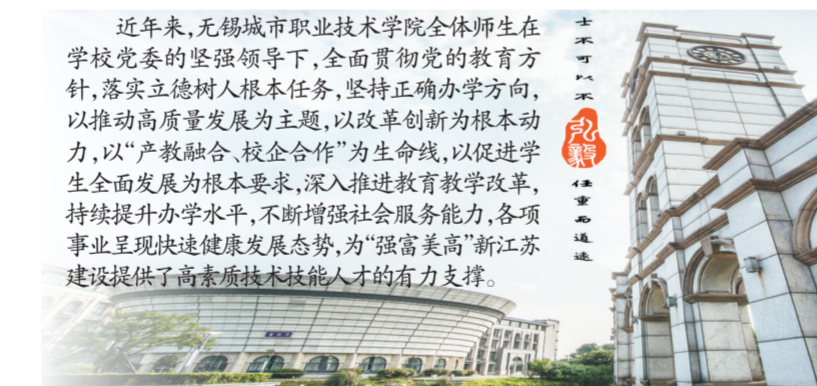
近年来,无锡城市职业技术学院全体师生在学校党委的坚强领导下,全面贯彻党的教育方针,落实立德树人根本任务,坚持正确办学方向,以推动高质量发展为主题,以改革创新为根本动力,以"产教融合、校企合作"为生命线,以促进学生全面发展为根本要求,深入推进教育教学改革,持续提升办学水平,不断增强社会服务能力,各项事业呈现快速健康发展态势,为"强富美高"新江苏建设提供了高素质技术技能人才的有力支撑。

士不可以不弘毅 任重而道远